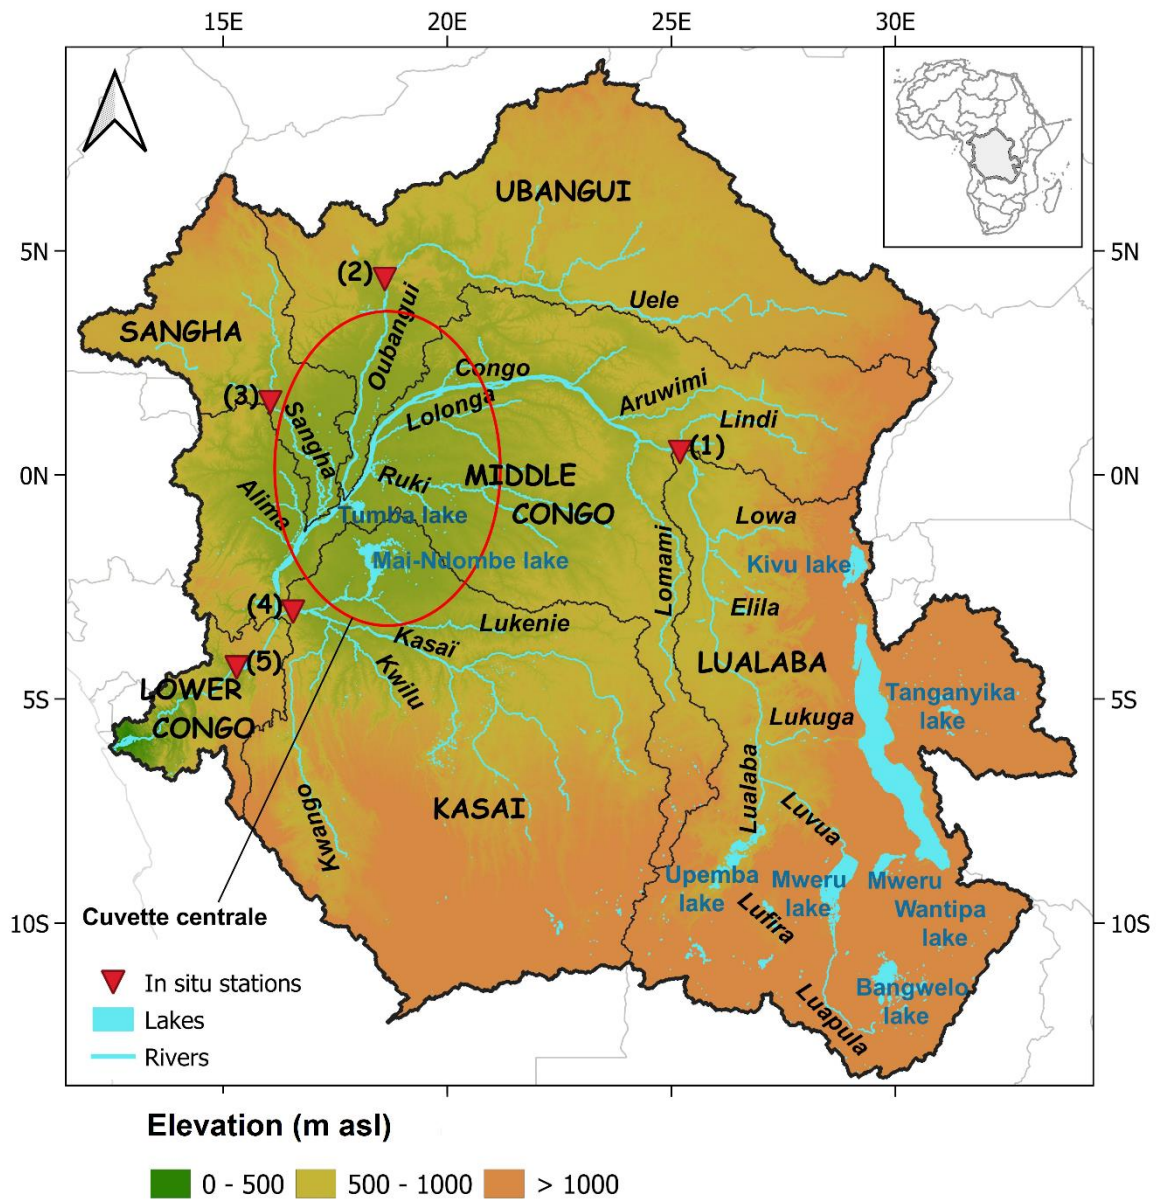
15E
20E
25E
30E

5N
0N
5S
10S

5N
0N
5S
10S

UBANGUI
SANGHA
MIDDLE CONGO
LUALABA
KASAI
LOWER CONGO

(1)
(2)
(3)
(4)
(5)

Uele
Oubangui
Congo
Aruwimi
Lindi
Lolonga
Sangha
Ruki
Alima
Tumba lake
Mai-Ndombe lake
Lomami
Lowa
Kivu lake
Elila
Lukenie
Kasaï
Kwilu
Tanganyika lake
Lukuga
Kwango
Lualaba
Luvua
Upemba lake
Mweru lake
Mweru Wantipa lake
Lufira
Bangwelo lake
Luapula

Cuvette centrale

In situ stations
Lakes
Rivers

Elevation (m asl)

0 - 500
500 - 1000
> 1000